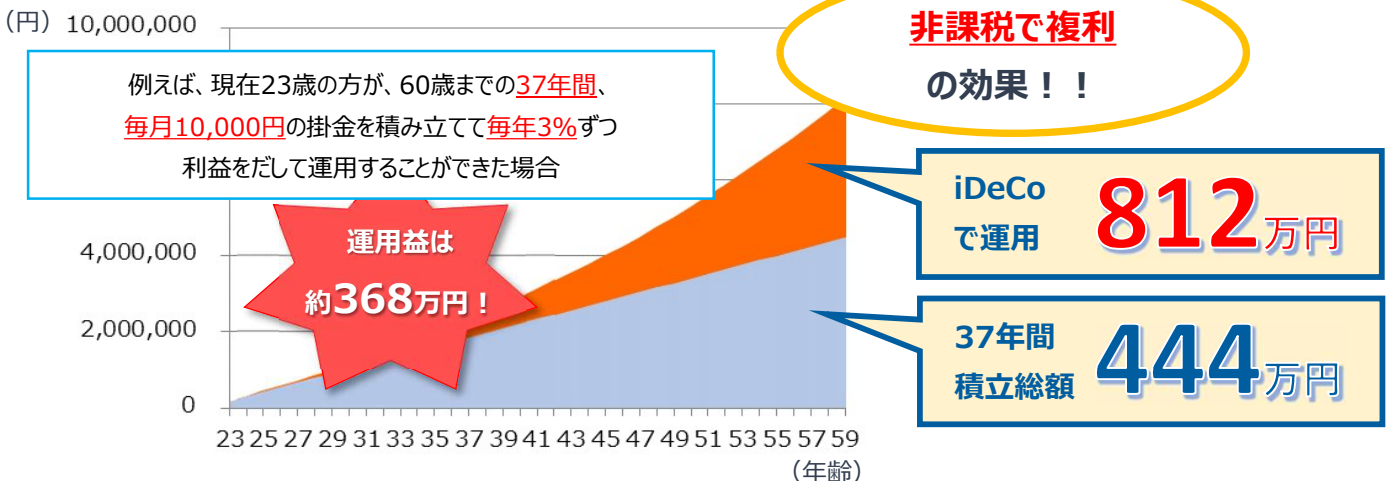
（円） 10,000,000

例えば、現在23歳の方が、60歳までの37年間、
毎月10,000円の掛金を積み立てて毎年3%ずつ
利益をだして運用することができた場合

非課税で複利
の効果！！

iDeCo
で運用
812万円

運用益は
約368万円！

37年間
積立総額
444万円

4,000,000
2,000,000
0

23 25 27 29 31 33 35 37 39 41 43 45 47 49 51 53 55 57 59
（年齢）